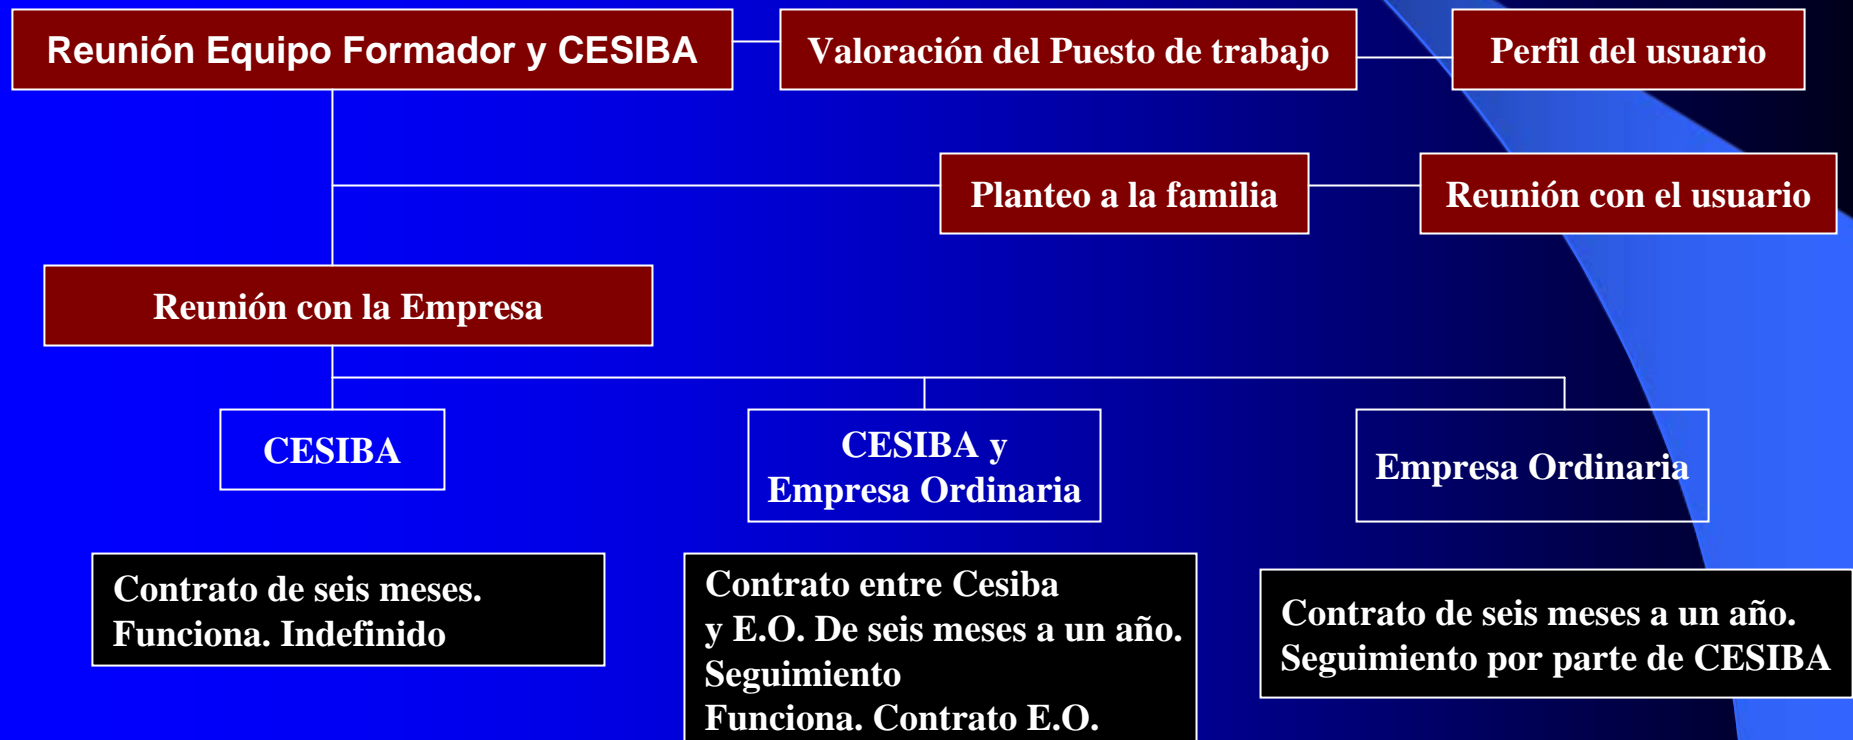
Reunión Equipo Formador y CESIBA

Valoración del Puesto de trabajo

Perfil del usuario

Planteo a la familia

Reunión con el usuario

Reunión con la Empresa

CESIBA

CESIBA y Empresa Ordinaria

Empresa Ordinaria

Contrato de seis meses. Funciona. Indefinido

Contrato entre Cesiba y E.O. De seis meses a un año. Seguimiento Funciona. Contrato E.O.

Contrato de seis meses a un año. Seguimiento por parte de CESIBA